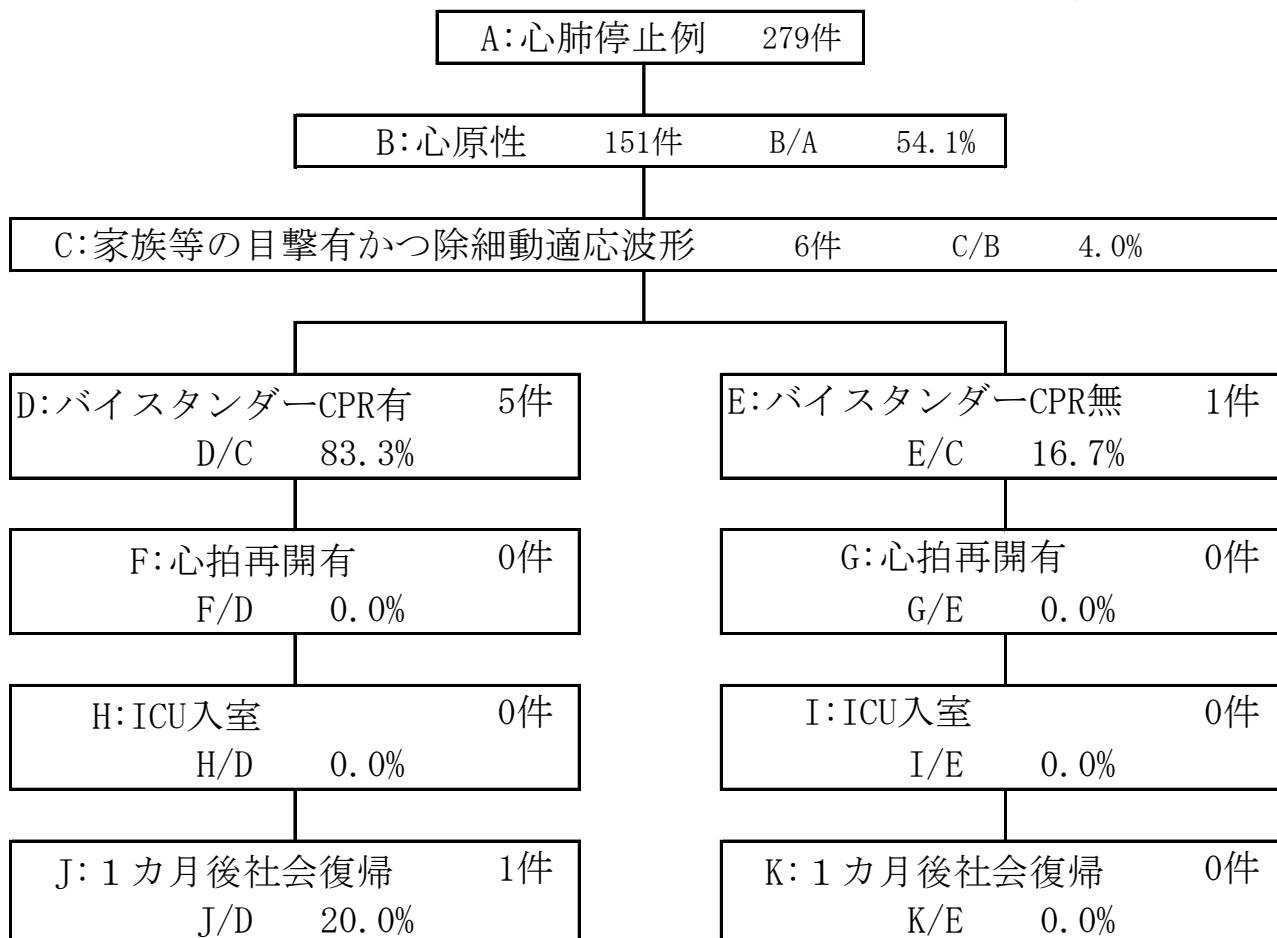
A:心肺停止例 279件

B:心原性 151件 B/A 54.1%

C:家族等の目撃有かつ除細動適応波形 6件 C/B 4.0%

D:バイスタンダーCPR有 5件
D/C 83.3%

E:バイスタンダーCPR無 1件
E/C 16.7%

F:心拍再開有 0件
F/D 0.0%

G:心拍再開有 0件
G/E 0.0%

H:ICU入室 0件
H/D 0.0%

I:ICU入室 0件
I/E 0.0%

J:1カ月後社会復帰 1件
J/D 20.0%

K:1カ月後社会復帰 0件
K/E 0.0%